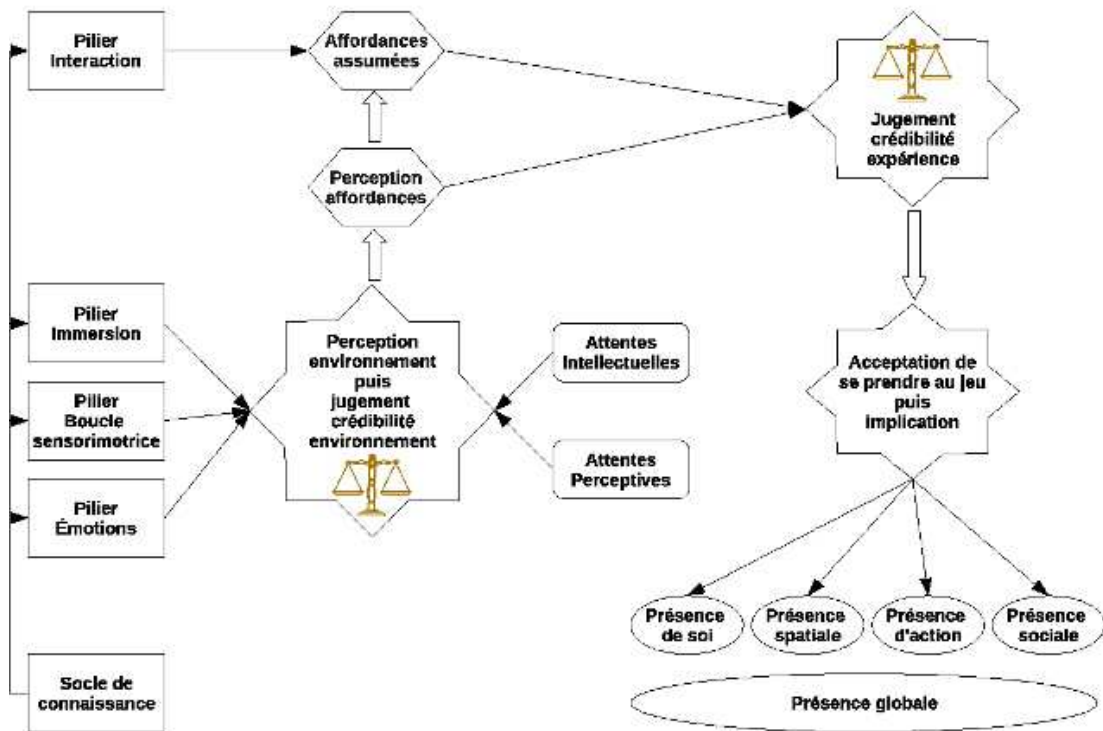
Pilier Interaction

Affordances assumées

Jugement crédibilité expérience

Perception affordances

Pilier Immersion

Pilier Boucle sensorimotrice

Pilier Émotions

Perception environnement puis jugement crédibilité environnement

Attentes Intellectuelles

Attentes Perceptives

Acceptation de se prendre au jeu puis implication

Présence de soi

Présence spatiale

Présence d'action

Présence sociale

Présence globale

Socle de connaissance